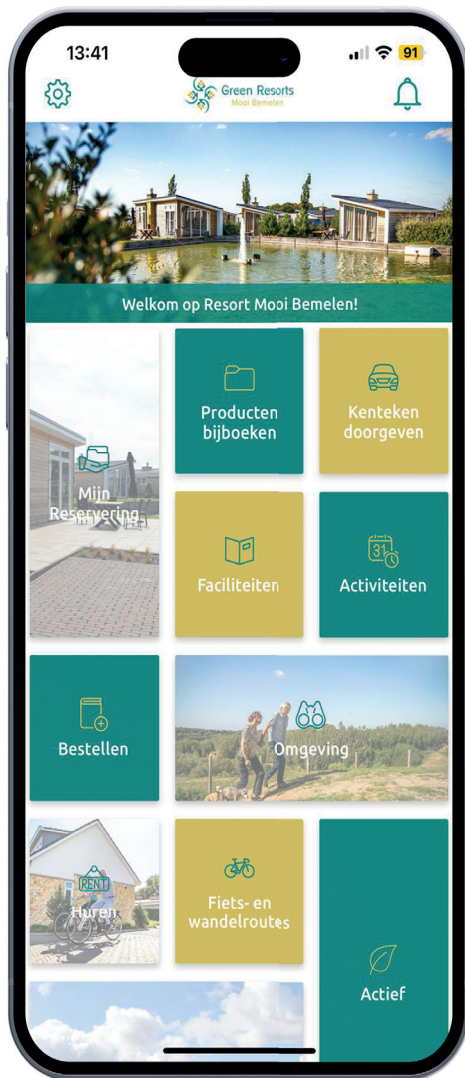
13:41

91

Green Resorts
Mooi Bemelen

Welkom op Resort Mooi Bemelen!

Mijn Reservering

Producten bijboeken

Kenteken doorgeven

Faciliteiten

31

Activiteiten

Bestellen

Omgeving

RENT

Huren

Fiets- en wandelroutes

Actief